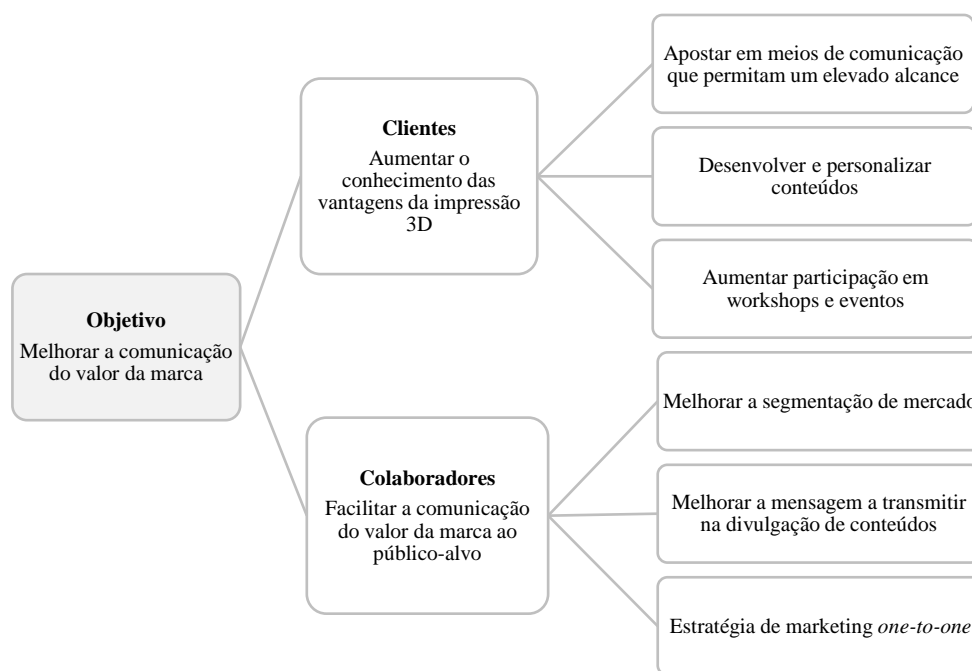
**Objetivo**
Melhorar a comunicação do valor da marca

**Clientes**
Aumentar o conhecimento das vantagens da impressão 3D

Apostar em meios de comunicação que permitam um elevado alcance

Desenvolver e personalizar conteúdos

Aumentar participação em workshops e eventos

**Colaboradores**
Facilitar a comunicação do valor da marca ao público-alvo

Melhorar a segmentação de mercado

Melhorar a mensagem a transmitir na divulgação de conteúdos

Estratégia de marketing *one-to-one*